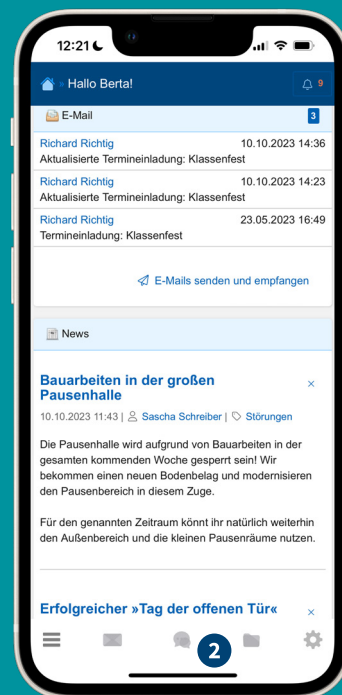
12:21

» Hallo Berta!

9

E-Mail

3

Richard Richtig 10.10.2023 14:36
Aktualisierte Termineinladung: Klassenfest

Richard Richtig 10.10.2023 14:23
Aktualisierte Termineinladung: Klassenfest

Richard Richtig 23.05.2023 16:49
Termineinladung: Klassenfest

E-Mails senden und empfangen

News

Bauarbeiten in der großen Pausenhalle

×

10.10.2023 11:43 | Sascha Schreiber | Störungen

Die Pausenhalle wird aufgrund von Bauarbeiten in der gesamten kommenden Woche gesperrt sein! Wir bekommen einen neuen Bodenbelag und modernisieren den Pausenbereich in diesem Zuge.

Für den genannten Zeitraum könnt ihr natürlich weiterhin den Außenbereich und die kleinen Pausenräume nutzen.

Erfolgreicher »Tag der offenen Tür«

×

2